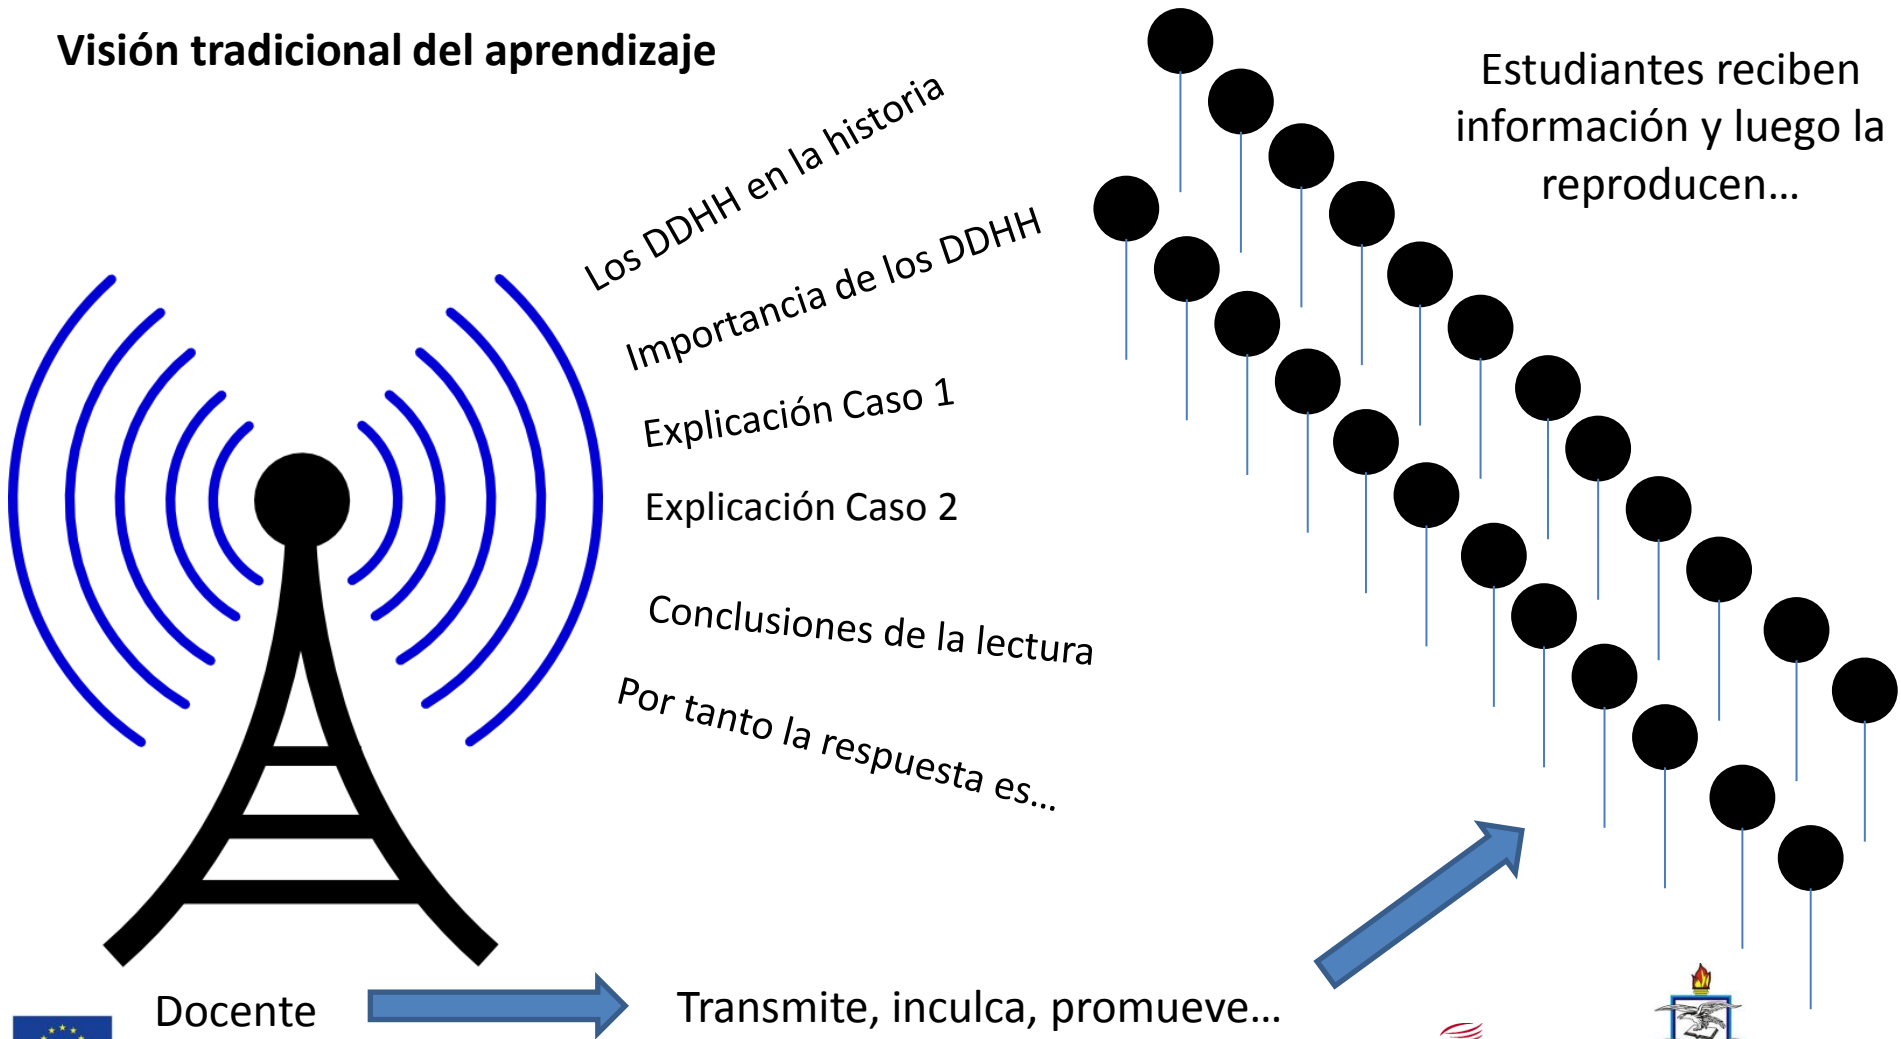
Visión tradicional del aprendizaje

Los DDHH en la historia

Importancia de los DDHH

Explicación Caso 1

Explicación Caso 2

Conclusiones de la lectura

Por tanto la respuesta es…

Estudiantes reciben información y luego la reproducen…

Docente

Transmite, inculca, promueve…